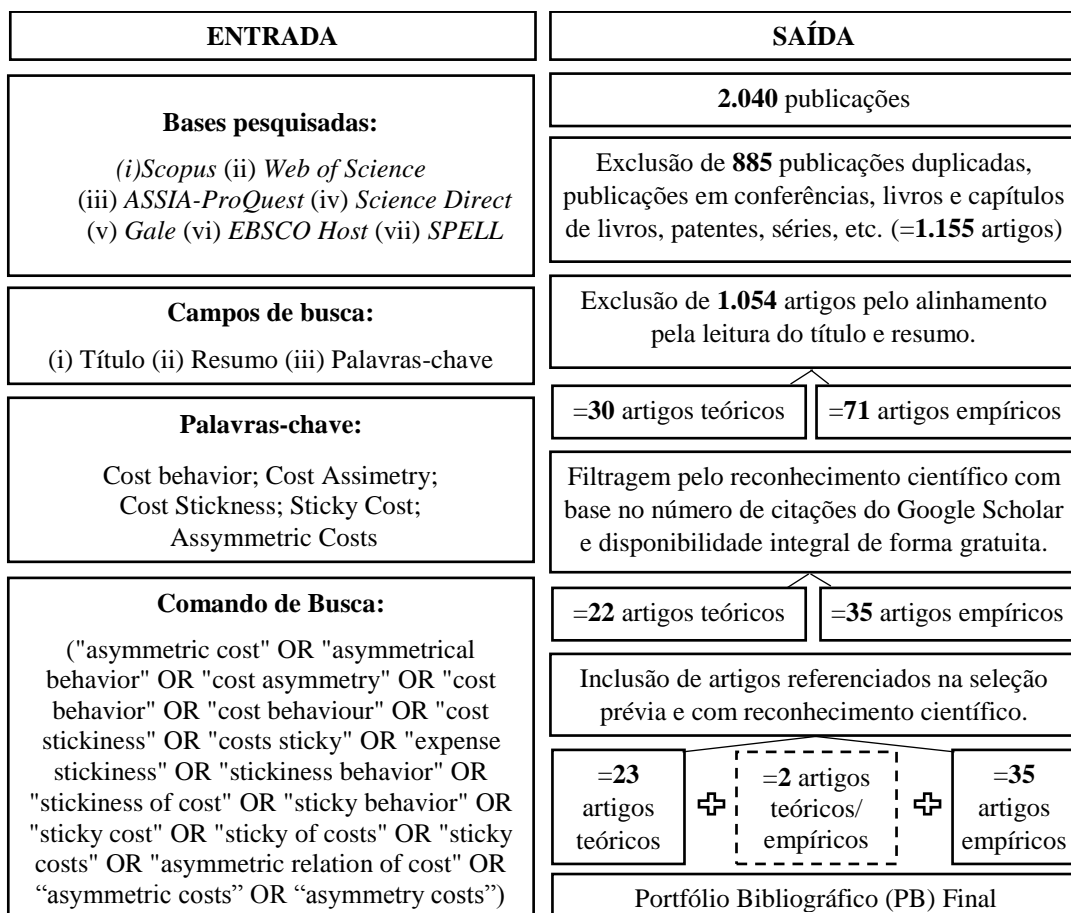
ENTRADA

Bases pesquisadas:

(i)Scopus (ii) Web of Science (iii) ASSIA-ProQuest (iv) Science Direct (v) Gale (vi) EBSCO Host (vii) SPELL

Campos de busca:

(i) Título (ii) Resumo (iii) Palavras-chave

Palavras-chave:

Cost behavior; Cost Assimetry; Cost Stickness; Sticky Cost; Assymmetric Costs

Comando de Busca:

("asymmetric cost" OR "asymmetrical behavior" OR "cost asymmetry" OR "cost behavior" OR "cost behaviour" OR "cost stickiness" OR "costs sticky" OR "expense stickiness" OR "stickiness behavior" OR "stickiness of cost" OR "sticky behavior" OR "sticky cost" OR "sticky of costs" OR "sticky costs" OR "asymmetric relation of cost" OR "asymmetric costs" OR "asymmetry costs")

SAÍDA

2.040 publicações

Exclusão de 885 publicações duplicadas, publicações em conferências, livros e capítulos de livros, patentes, séries, etc. (=1.155 artigos)

Exclusão de 1.054 artigos pelo alinhamento pela leitura do título e resumo.

=30 artigos teóricos

=71 artigos empíricos

Filtragem pelo reconhecimento científico com base no número de citações do Google Scholar e disponibilidade integral de forma gratuita.

=22 artigos teóricos

=35 artigos empíricos

Inclusão de artigos referenciados na seleção prévia e com reconhecimento científico.

=23 artigos teóricos

=2 artigos teóricos/ empíricos

=35 artigos empíricos

Portfólio Bibliográfico (PB) Final